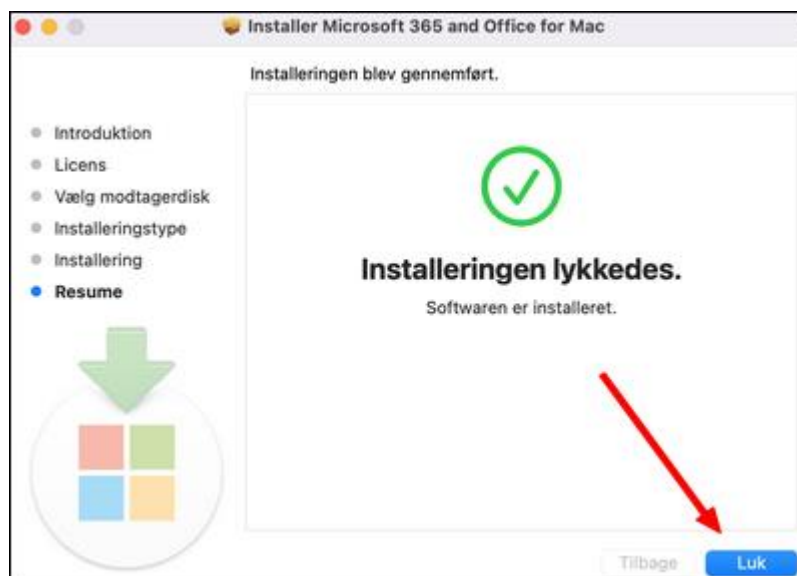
Installer Microsoft 365 and Office for Mac

Installeringen blev gennemført.

Introduktion
Licens
Vælg modtagerdisk
Installeringstype
Installering
Resume

Installeringen lykkedes.

Softwaren er installeret.

Tilbage
Luk